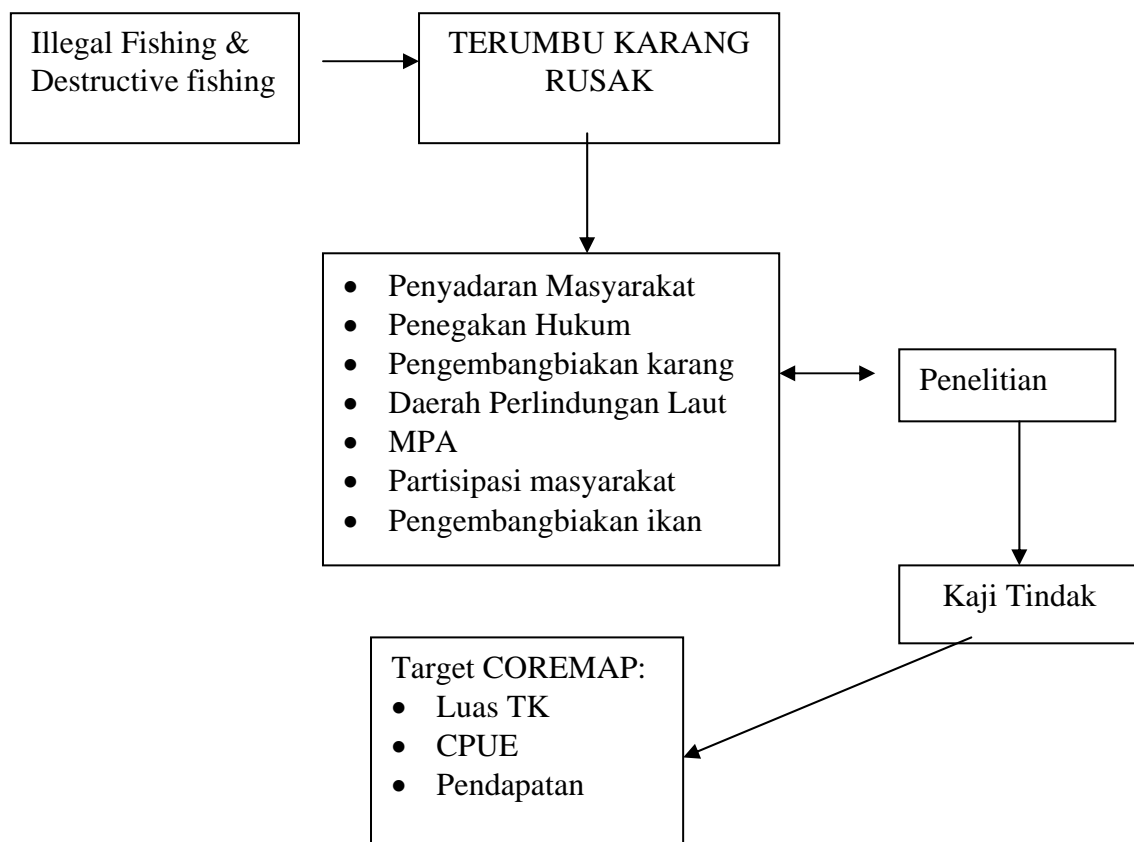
Illegal Fishing & Destructive fishing

TERUMBU KARANG RUSAK

- Penyadaran Masyarakat
- Penegakan Hukum
- Pengembangbiakan karang
- Daerah Perlindungan Laut
- MPA
- Partisipasi masyarakat
- Pengembangbiakan ikan

Penelitian

Kaji Tindak

Target COREMAP:
- Luas TK
- CPUE
- Pendapatan